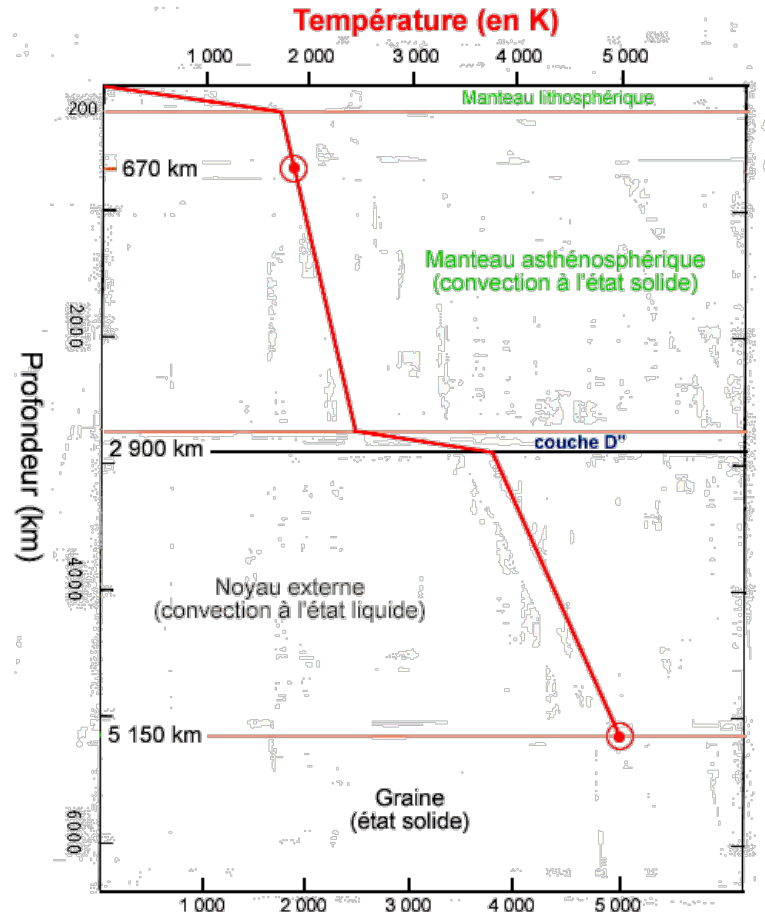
Température (en K)

1 000
2 000
3 000
4 000
5 000

200
Manteau lithosphérique
670 km
Manteau asthénosphérique (convection à l'état solide)
2000
2 900 km
couche D''
Profondeur (km)
4000
Noyau externe (convection à l'état liquide)
5 150 km
Graine (état solide)
6000

1 000
2 000
3 000
4 000
5 000